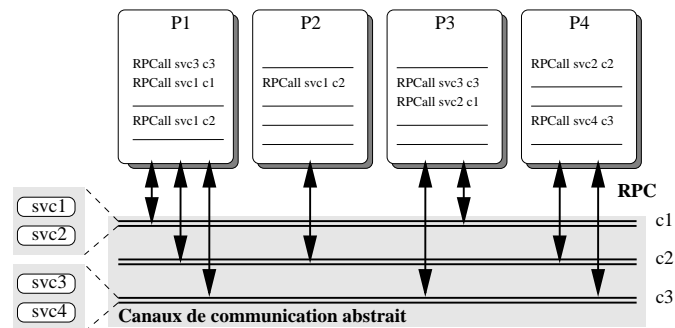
P1

RPCall svc3 c3
RPCall svc1 c1

RPCall svc1 c2

P2

RPCall svc1 c2

P3

RPCall svc3 c3
RPCall svc2 c1

P4

RPCall svc2 c2

RPCall svc4 c3

RPC

svc1
svc2

c1

c2

svc3
svc4

c3

Canaux de communication abstrait